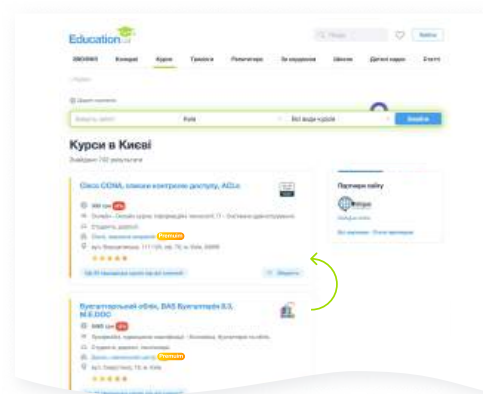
Education

ЗНО/НМТ Коледжі Курси Тренінги Репетитори За кордоном Школи Дитячі садки Статті

Київ Всі види курсів Знайти

Курси в Києві

Знайдено 742 результати

Cisco CCNA, списки контролю доступу, ACLs

Premium

Бухгалтерський облік, BAS Бухгалтерія 8.3, M.E.DOC

Premium

Партнери сайту